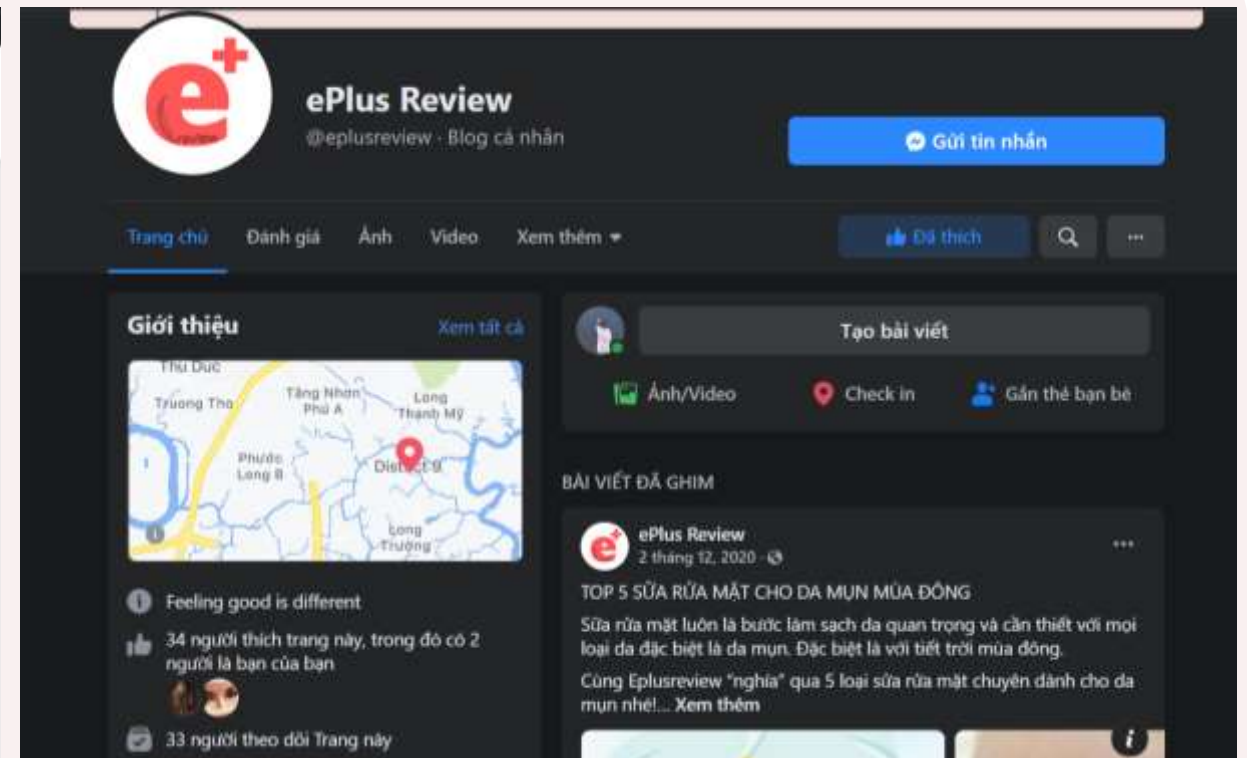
ePlus Review
@eplusreview · Blog cá nhân

Gửi tin nhắn

Trang chủ Đánh giá Ảnh Video Xem thêm

Đã thích

Giới thiệu
Xem tất cả

Thu Duc
Truong Tho
Tăng Nhơn Phú A
Long Thạnh Mỹ
Phước Long B
District 9
Long Trường

Feeling good is different

34 người thích trang này, trong đó có 2 người là bạn của bạn

33 người theo dõi Trang này

Tạo bài viết

Ảnh/Video
Check in
Gắn thẻ bạn bè

BÀI VIẾT ĐÃ GHIM

ePlus Review
2 tháng 12, 2020 ·

TOP 5 SỮA RỬA MẶT CHO DA MỤN MÙA ĐÔNG

Sữa rửa mặt luôn là bước làm sạch da quan trọng và cần thiết với mọi loại da đặc biệt là da mụn. Đặc biệt là với tiết trời mùa đông.

Cùng Eplusreview "nghía" qua 5 loại sữa rửa mặt chuyên dành cho da mụn nhé!... Xem thêm